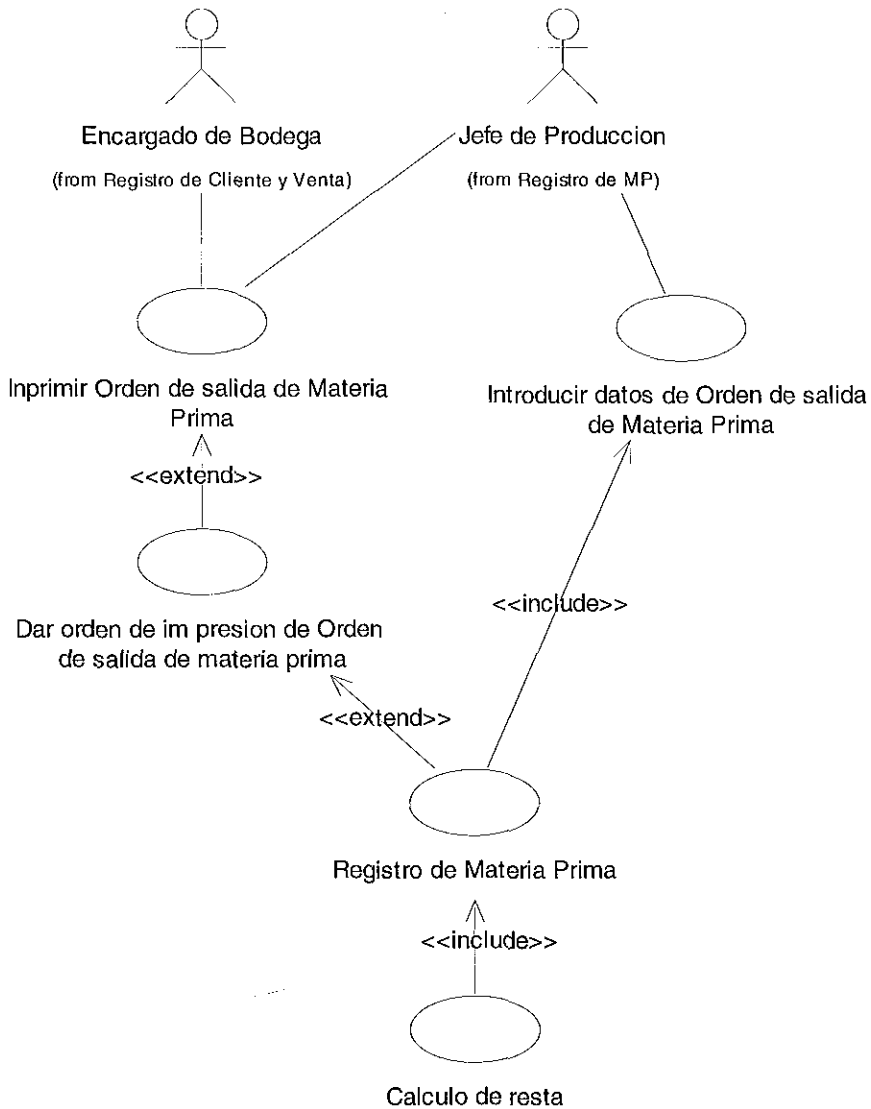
Encargado de Bodega
(from Registro de Cliente y Venta)

Jefe de Produccion
(from Registro de MP)

Inprimir Orden de salida de Materia Prima

Introducir datos de Orden de salida de Materia Prima

<<extend>>

Dar orden de im presion de Orden de salida de materia prima

<<include>>

<<extend>>

Registro de Materia Prima

<<include>>

Calculo de resta